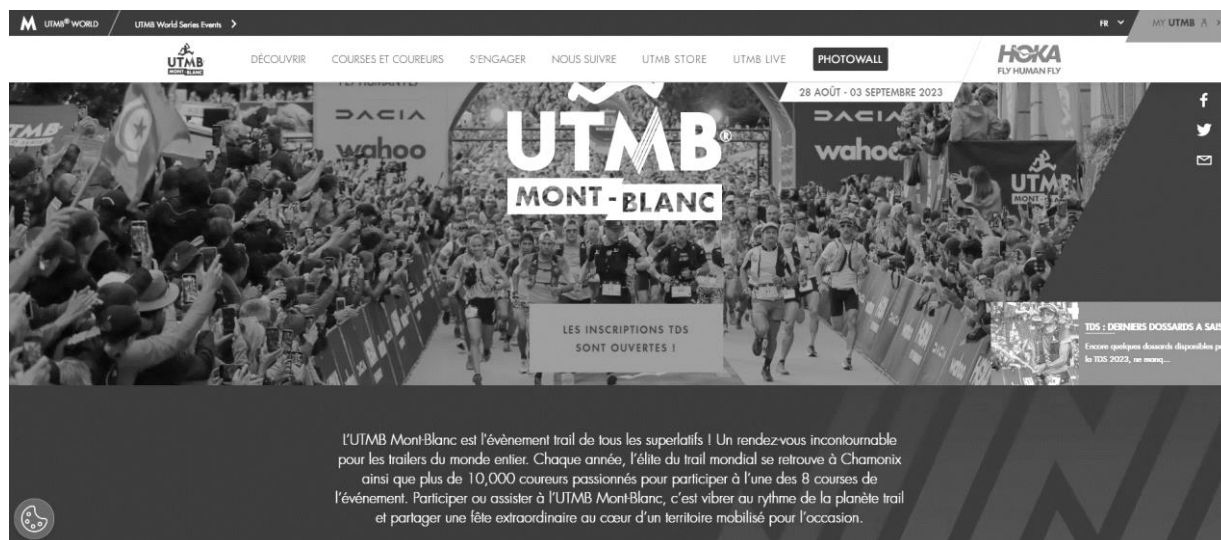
UTMB® WORLD
UTMB World Series Events >
FR
MY UTMB

UTMB MONT-BLANC
DÉCOUVRIR
COURSES ET COUREURS
S'ENGAGER
NOUS SUIVRE
UTMB STORE
UTMB LIVE
PHOTOWALL
HOKA FLY HUMAN FLY

28 AOÛT - 03 SEPTEMBRE 2023

DACIA
wahoo
UTMB®
MONT-BLANC
DACIA
wahoo
UTMB MONT-BLANC

LES INSCRIPTIONS TDS SONT OUVERTES !

TDS : DERNIERS DOSSARDS A SAIS
Encore quelques dossards disponibles p la TDS 2023, ne manq...

L'UTMB Mont-Blanc est l'évènement trail de tous les superlatifs ! Un rendez-vous incontournable pour les trailers du monde entier. Chaque année, l'élite du trail mondial se retrouve à Chamonix ainsi que plus de 10,000 coureurs passionnés pour participer à l'une des 8 courses de l'événement. Participer ou assister à l'UTMB Mont-Blanc, c'est vibrer au rythme de la planète trail et partager une fête extraordinaire au cœur d'un territoire mobilisé pour l'occasion.